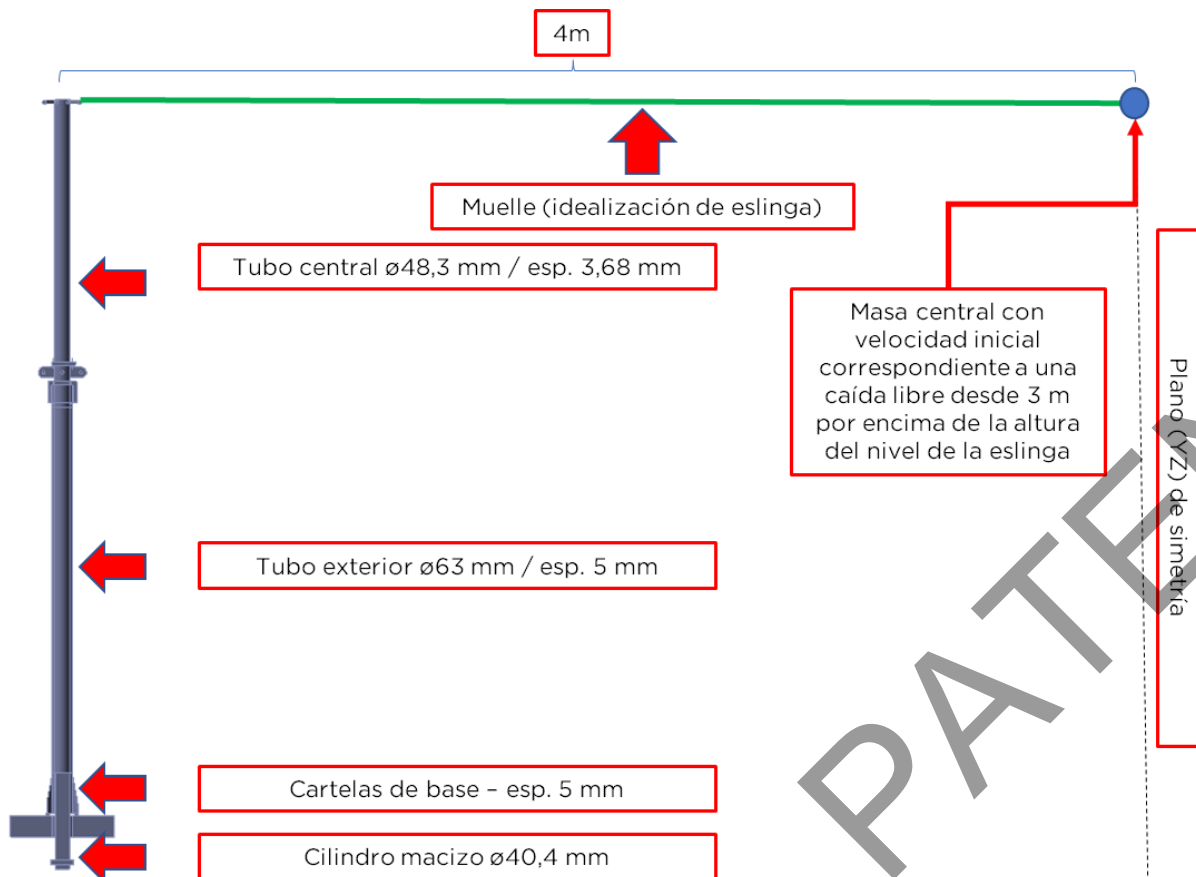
4m

Muelle (idealización de eslinga)

Tubo central ø48,3 mm / esp. 3,68 mm

Masa central con velocidad inicial correspondiente a una caída libre desde 3 m por encima de la altura del nivel de la eslinga

Plano (YZ) de simetría

Tubo exterior ø63 mm / esp. 5 mm

Cartelas de base – esp. 5 mm

Cilindro macizo ø40,4 mm

PATE